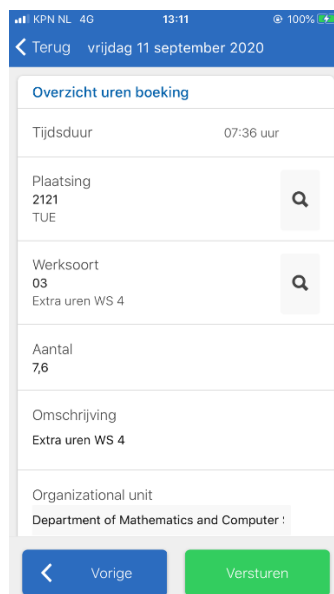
KPN NL 4G 13:11 100%

Terug vrijdag 11 september 2020

Overzicht uren boeking

Tijdsduur 07:36 uur

Plaatsing
2121
TUE

Werksoort
03
Extra uren WS 4

Aantal
7,6

Omschrijving
Extra uren WS 4

Organizational unit
Department of Mathematics and Computer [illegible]

Vorige

Versturen